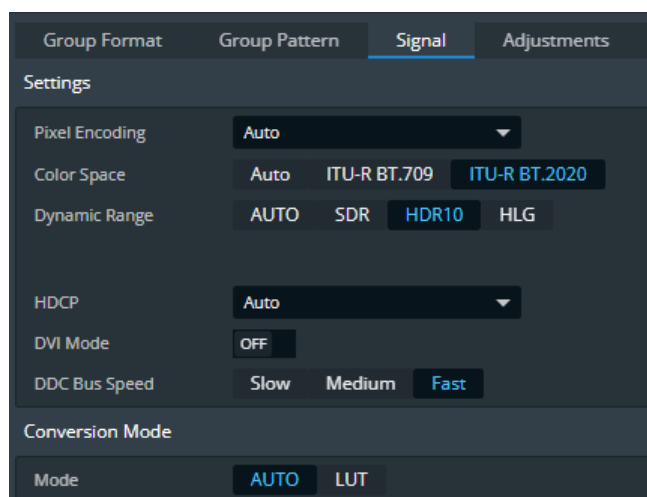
Group Format
Group Pattern
Signal
Adjustments

Settings

Pixel Encoding
Auto

Color Space
Auto
ITU-R BT.709
ITU-R BT.2020

Dynamic Range
AUTO
SDR
HDR10
HLG

HDCP
Auto

DVI Mode
OFF

DDC Bus Speed
Slow
Medium
Fast

Conversion Mode

Mode
AUTO
LUT